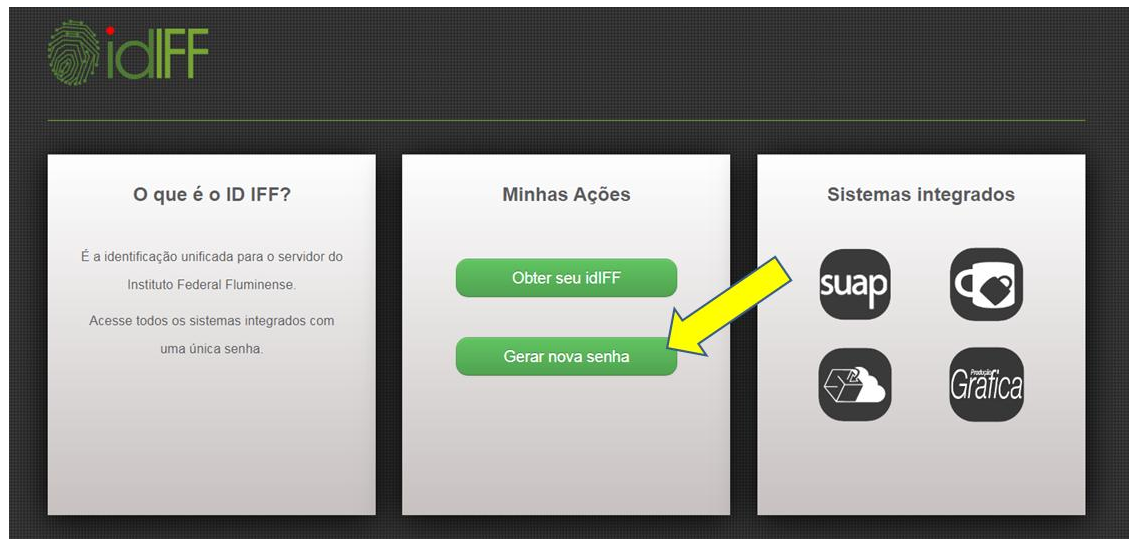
idIFF

O que é o ID IFF?

É a identificação unificada para o servidor do Instituto Federal Fluminense.

Acesse todos os sistemas integrados com uma única senha.

Minhas Ações

Obter seu idIFF

Gerar nova senha

Sistemas integrados

suap

Protocolo Gráfica